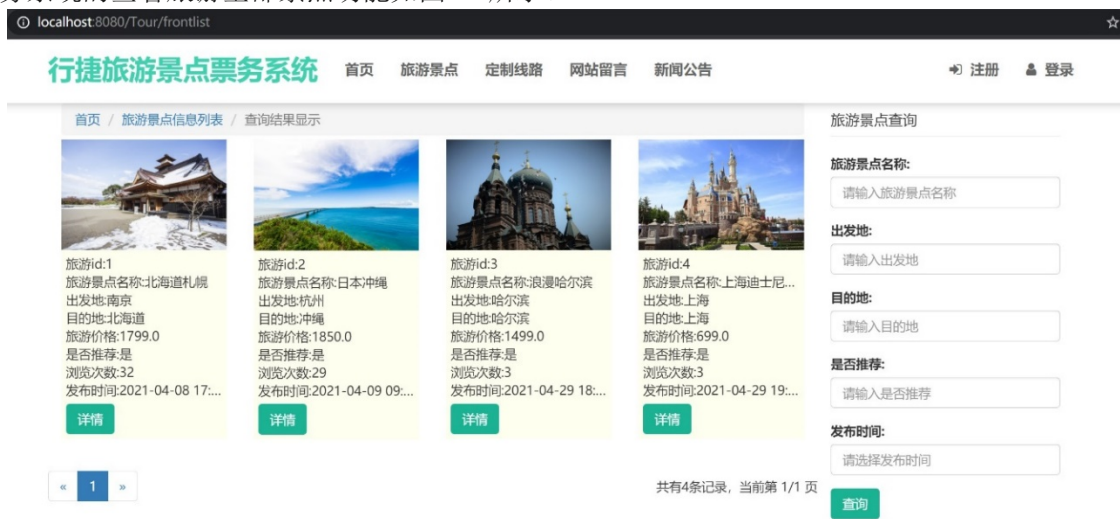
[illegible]

localhost:8080/Tour/frontlist

行捷旅游景点票务系统 首页 旅游景点 定制线路 网站留言 新闻公告 注册 登录

首页 / 旅游景点信息列表 / 查询结果显示

旅游id:1
旅游景点名称:北海道札幌
出发地:南京
目的地:北海道
旅游价格:1799.0
是否推荐:是
浏览次数:32
发布时间:2021-04-08 17:...
详情

旅游id:2
旅游景点名称:日本冲绳
出发地:杭州
目的地:冲绳
旅游价格:1850.0
是否推荐:是
浏览次数:29
发布时间:2021-04-09 09:...
详情

旅游id:3
旅游景点名称:浪漫哈尔滨
出发地:哈尔滨
目的地:哈尔滨
旅游价格:1499.0
是否推荐:是
浏览次数:3
发布时间:2021-04-29 18:...
详情

旅游id:4
旅游景点名称:上海迪士尼...
出发地:上海
目的地:上海
旅游价格:699.0
是否推荐:是
浏览次数:3
发布时间:2021-04-29 19:...
详情

« 1 »

共有4条记录，当前第 1/1 页

旅游景点查询
旅游景点名称:
请输入旅游景点名称
出发地:
请输入出发地
目的地:
请输入目的地
是否推荐:
请输入是否推荐
发布时间:
请选择发布时间
查询